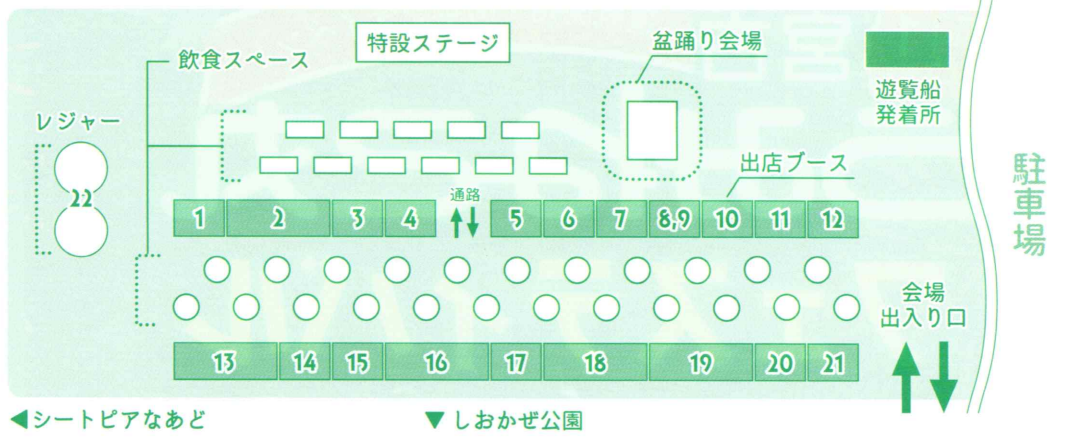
特設ステージ

盆踊り会場

遊覧船
発着所

飲食スペース

レジャー

22

出店ブース

通路

| 1 | 2 | 3 | 4 | 5 | 6 | 7 | 8,9 | 10 | 11 | 12 |
|---|---|---|---|---|---|---|---|---|---|---|

駐車場

会場
出入り口

| 13 | 14 | 15 | 16 | 17 | 18 | 19 | 20 | 21 |
|---|---|---|---|---|---|---|---|---|

◀シートピアなあど

▼しおかぜ公園